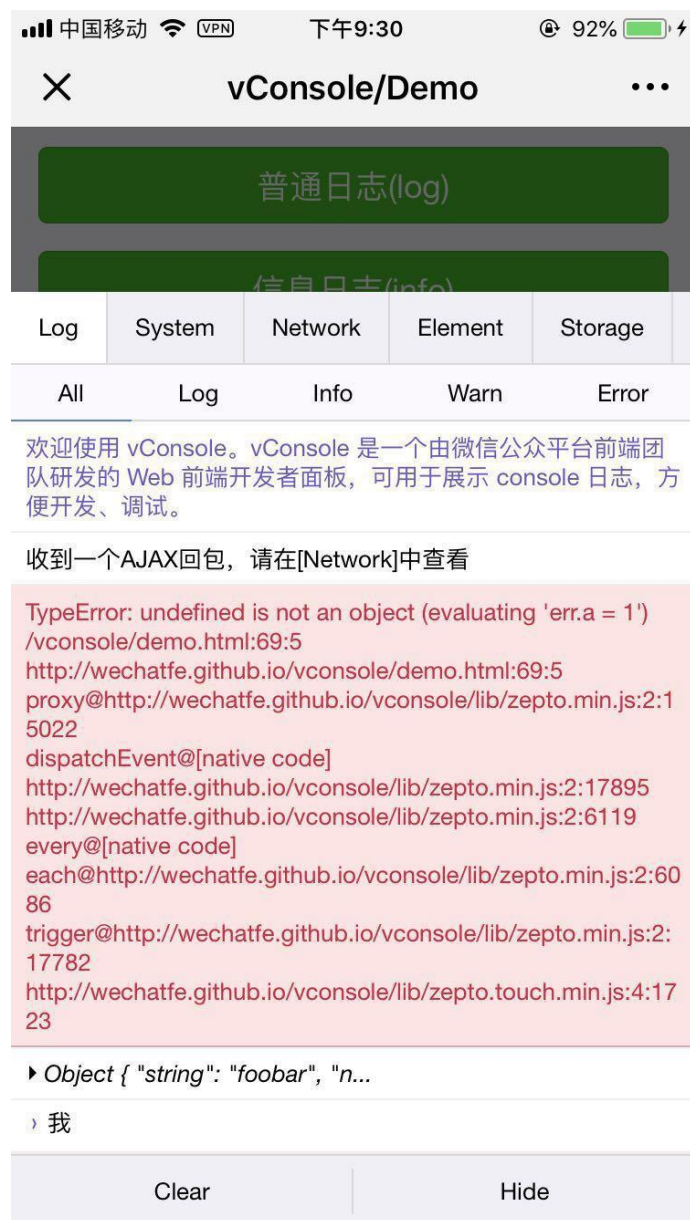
中国移动 VPN 下午9:30 92%

×
vConsole/Demo
•••

普通日志(log)

信息日志(info)

Log
System
Network
Element
Storage

All
Log
Info
Warn
Error

欢迎使用 vConsole。vConsole 是一个由微信公众平台前端团队研发的 Web 前端开发者面板，可用于展示 console 日志，方便开发、调试。

收到一个AJAX回包，请在[Network]中查看

TypeError: undefined is not an object (evaluating 'err.a = 1')
/vconsole/demo.html:69:5
http://wechatfe.github.io/vconsole/demo.html:69:5
proxy@http://wechatfe.github.io/vconsole/lib/zepto.min.js:2:15022
dispatchEvent@[native code]
http://wechatfe.github.io/vconsole/lib/zepto.min.js:2:17895
http://wechatfe.github.io/vconsole/lib/zepto.min.js:2:6119
every@[native code]
each@http://wechatfe.github.io/vconsole/lib/zepto.min.js:2:6086
trigger@http://wechatfe.github.io/vconsole/lib/zepto.min.js:2:17782
http://wechatfe.github.io/vconsole/lib/zepto.touch.min.js:4:1723

▸ Object { "string": "foobar", "n...

› 我

Clear
Hide